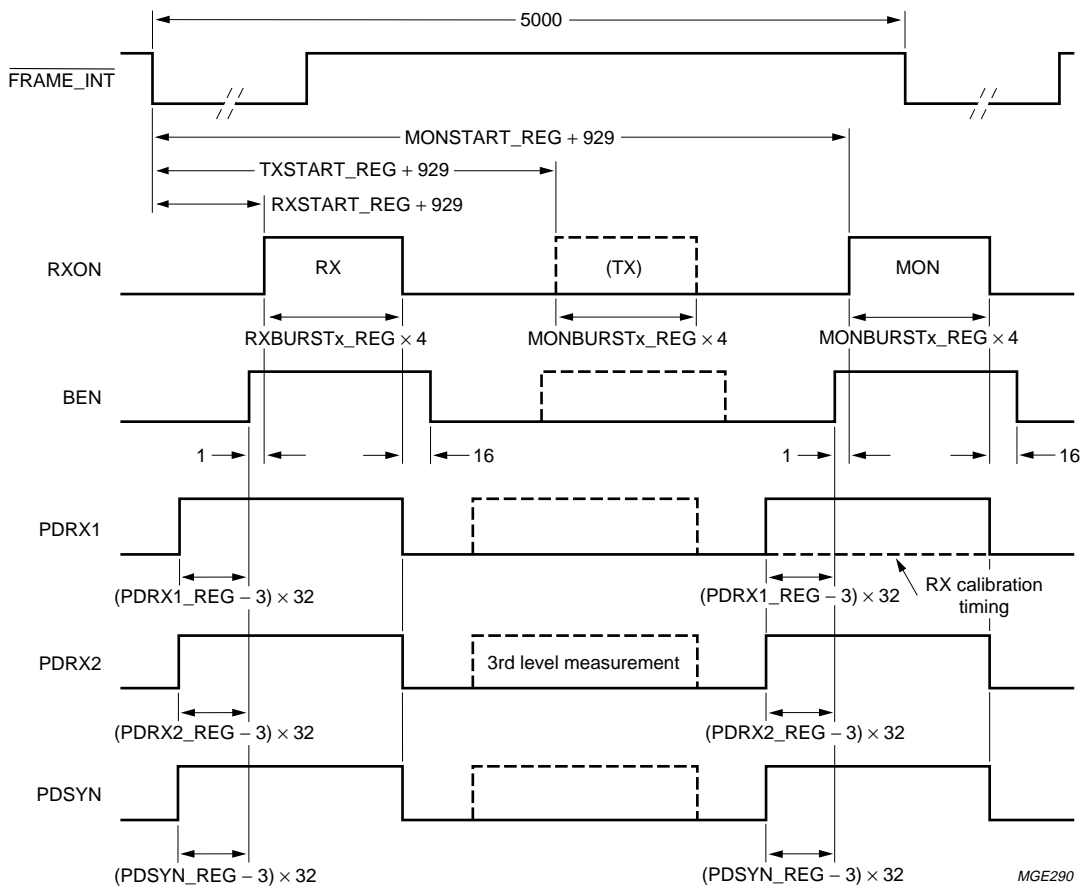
5000

$\overline{\text{FRAME\_INT}}$

MONSTART_REG + 929

TXSTART_REG + 929

RXSTART_REG + 929

RXON

RX

(TX)

MON

RXBURSTx_REG $\times$ 4

MONBURSTx_REG $\times$ 4

MONBURSTx_REG $\times$ 4

BEN

1

16

1

16

PDRX1

(PDRX1_REG $-$ 3) $\times$ 32

(PDRX1_REG $-$ 3) $\times$ 32

RX calibration timing

PDRX2

3rd level measurement

(PDRX2_REG $-$ 3) $\times$ 32

(PDRX2_REG $-$ 3) $\times$ 32

PDSYN

(PDSYN_REG $-$ 3) $\times$ 32

(PDSYN_REG $-$ 3) $\times$ 32

MGE290